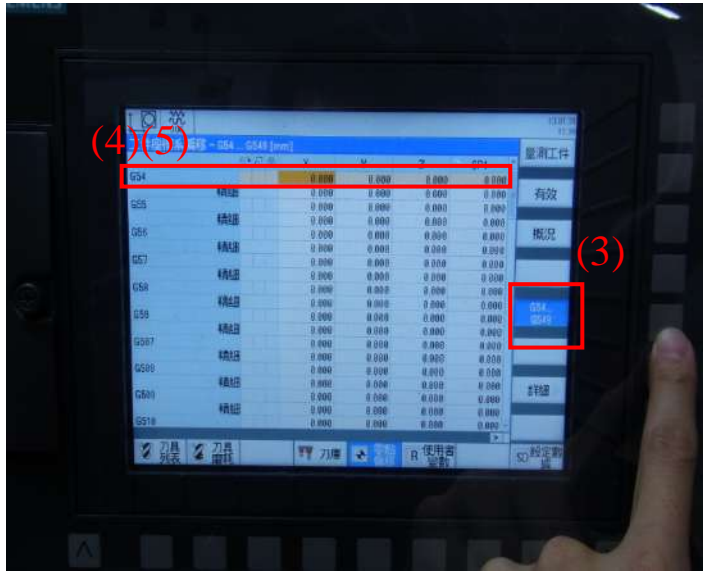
(4)(5)

G54 ... G549 [mm]

量測工件

| | | X | Y | Z | |
|---|---|---|---|---|---|
| G54 | | 0.000 | 0.000 | 0.000 | 0.000 |
| | 精細 | 0.000 | 0.000 | 0.000 | 0.000 |
| G55 | | 0.000 | 0.000 | 0.000 | 0.000 |
| | 精細 | 0.000 | 0.000 | 0.000 | 0.000 |
| G56 | | 0.000 | 0.000 | 0.000 | 0.000 |
| | 精細 | 0.000 | 0.000 | 0.000 | 0.000 |
| G57 | | 0.000 | 0.000 | 0.000 | 0.000 |
| | 精細 | 0.000 | 0.000 | 0.000 | 0.000 |
| G58 | | 0.000 | 0.000 | 0.000 | 0.000 |
| | 精細 | 0.000 | 0.000 | 0.000 | 0.000 |
| G59 | | 0.000 | 0.000 | 0.000 | 0.000 |
| | 精細 | 0.000 | 0.000 | 0.000 | 0.000 |
| G507 | | 0.000 | 0.000 | 0.000 | 0.000 |
| | 精細 | 0.000 | 0.000 | 0.000 | 0.000 |
| G508 | | 0.000 | 0.000 | 0.000 | 0.000 |
| | 精細 | 0.000 | 0.000 | 0.000 | 0.000 |
| G509 | | 0.000 | 0.000 | 0.000 | 0.000 |
| | 精細 | 0.000 | 0.000 | 0.000 | 0.000 |
| G510 | | 0.000 | 0.000 | 0.000 | 0.000 |

有效

概況

(3)

G54 ... G549

詳細

刀具列表

刀具磨耗

刀庫

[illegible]

R 使用者變數

設定數據